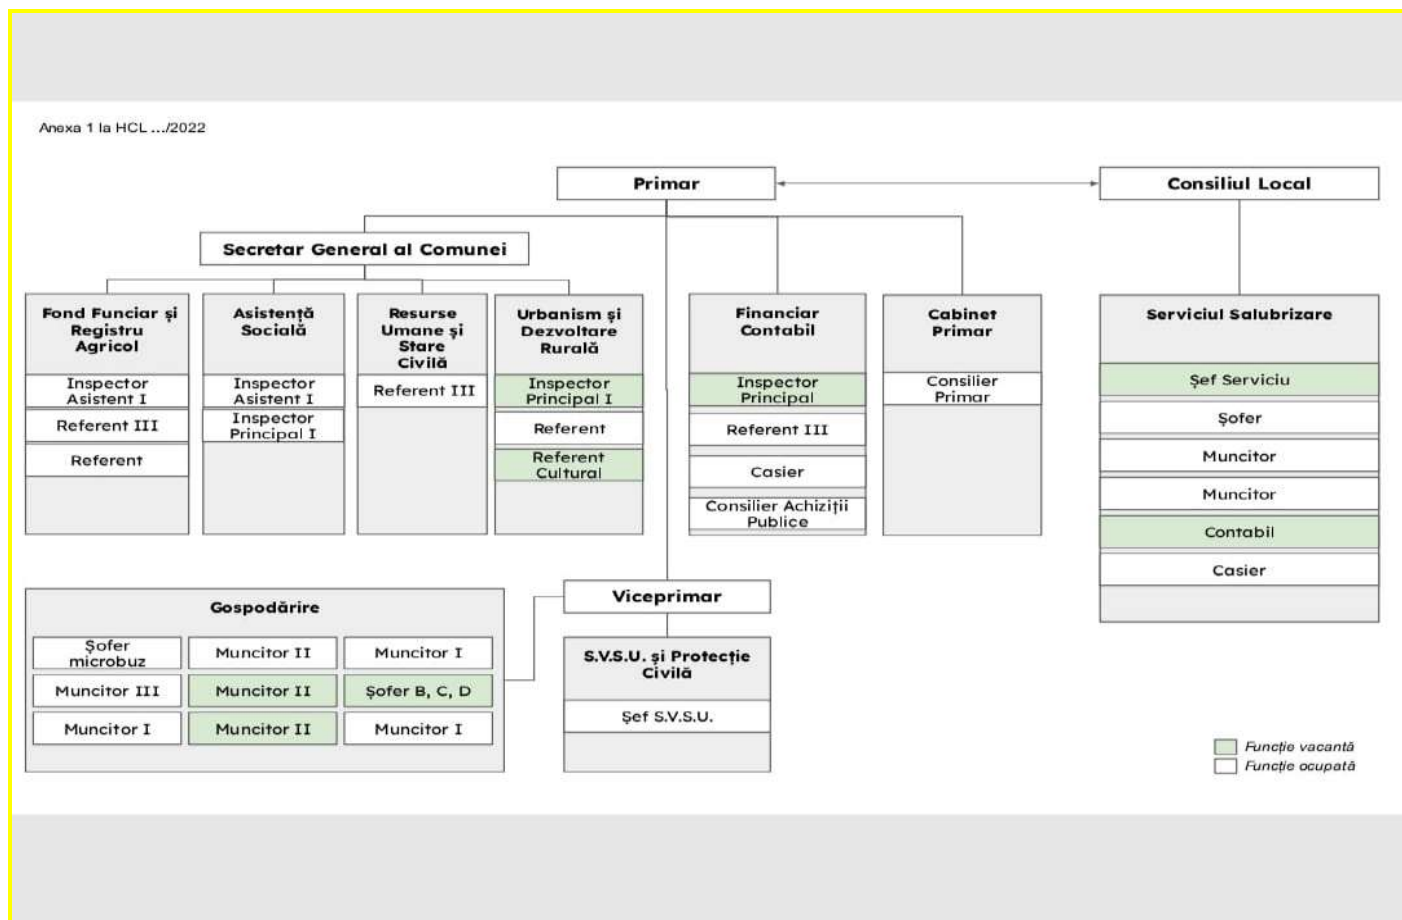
Anexa 1 la HCL .../2022

Primar

Consiliul Local

Secretar General al Comunei

Fond Funciar și Registru Agricol

Inspector Asistent I

Referent III

Referent

Asistență Socială

Inspector Asistent I

Inspector Principal I

Resurse Umane și Stare Civilă

Referent III

Urbanism și Dezvoltare Rurală

Inspector Principal I

Referent

Referent Cultural

Financiar Contabil

Inspector Principal

Referent III

Casier

Consilier Achiziții Publice

Cabinet Primar

Consilier Primar

Serviciul Salubrizare

Șef Serviciu

Șofer

Muncitor

Muncitor

Contabil

Casier

Gospodărire

Șofer microbuz

Muncitor II

Muncitor I

Muncitor III

Muncitor II

Șofer B, C, D

Muncitor I

Muncitor II

Muncitor I

Viceprimar

S.V.S.U. și Protecție Civilă

Șef S.V.S.U.

Funcție vacantă

Funcție ocupată